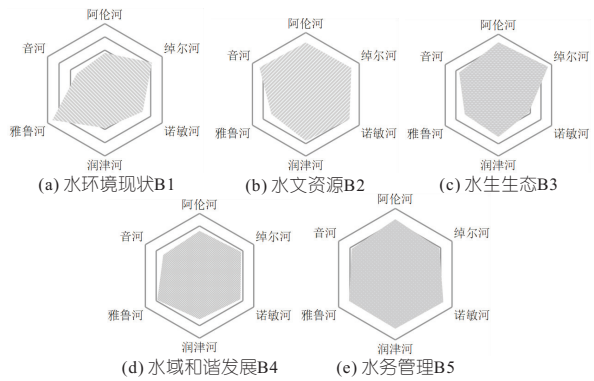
阿伦河
绰尔河
诺敏河
润津河
雅鲁河
音河
(a) 水环境现状B1

阿伦河
绰尔河
诺敏河
润津河
雅鲁河
音河
(b) 水文资源B2

阿伦河
绰尔河
诺敏河
润津河
雅鲁河
音河
(c) 水生生态B3

阿伦河
绰尔河
诺敏河
润津河
雅鲁河
音河
(d) 水域和谐发展B4

阿伦河
绰尔河
诺敏河
润津河
雅鲁河
音河
(e) 水务管理B5